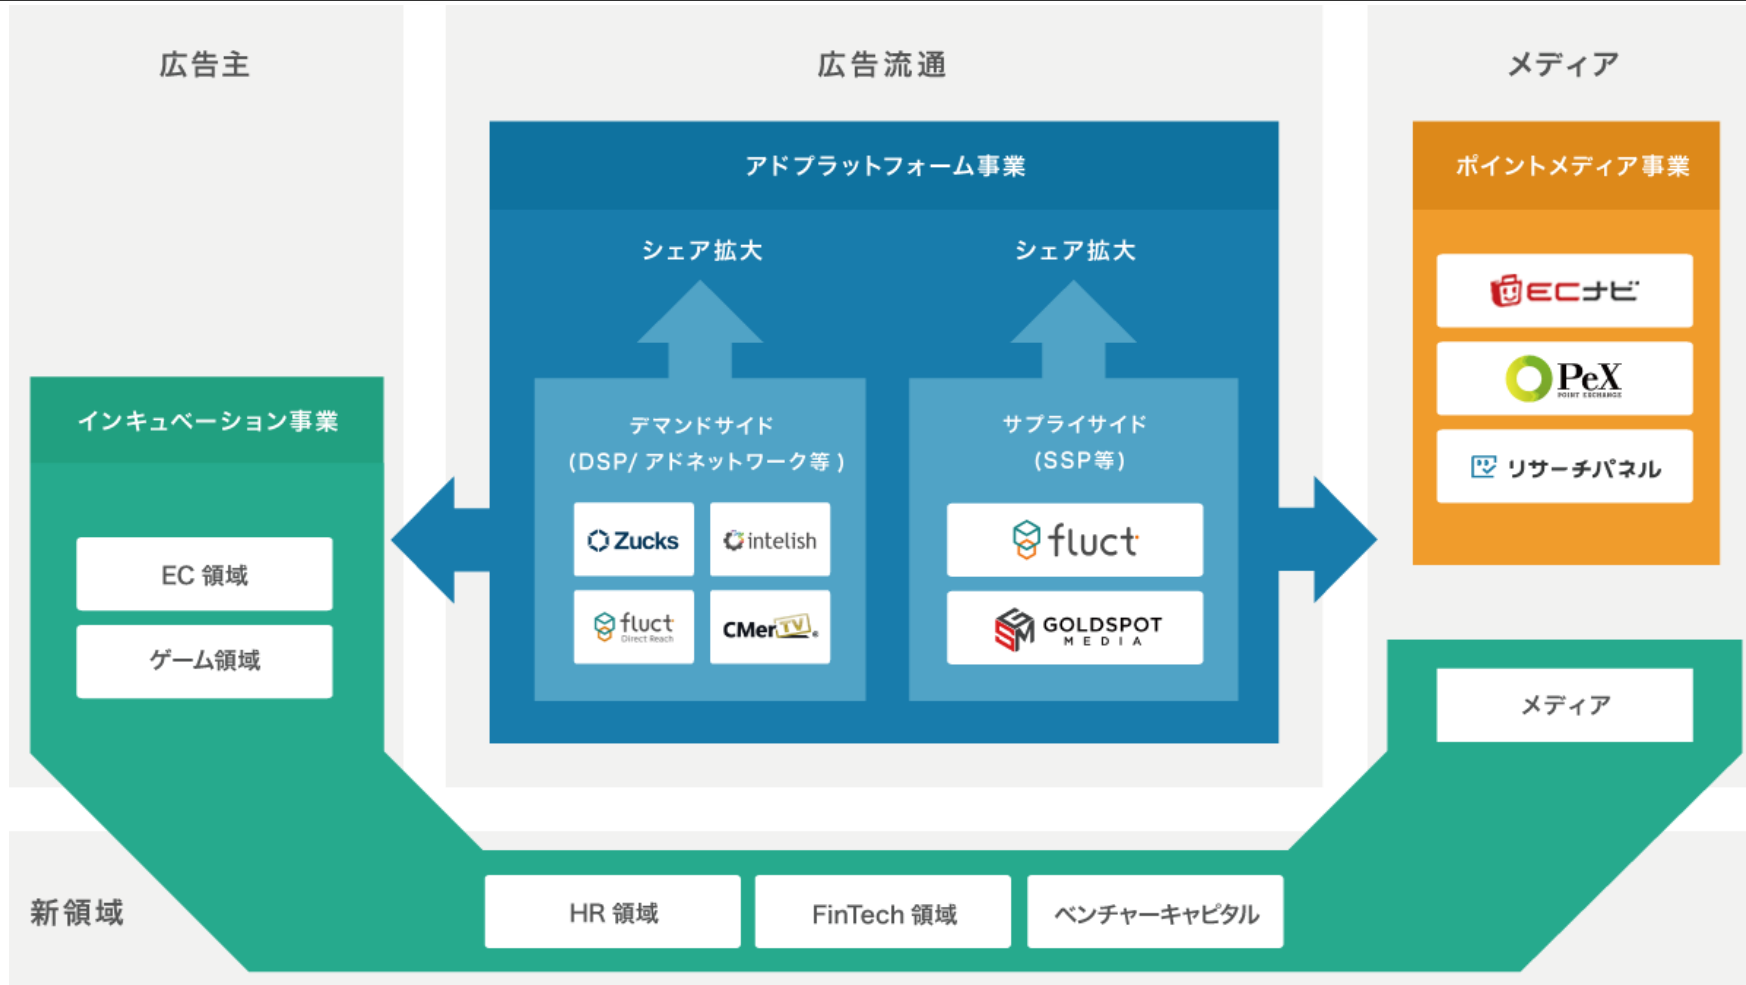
広告主

広告流通

メディア

アドプラットフォーム事業

シェア拡大

シェア拡大

デマンドサイド
(DSP/ アドネットワーク等)

Zucks

intelish

fluct Direct Reach

CMerTV

サプライサイド
(SSP等)

fluct

GOLDSPOT MEDIA

ポイントメディア事業

ECナビ

PeX POINT EXCHANGE

リサーチパネル

インキュベーション事業

EC 領域

ゲーム領域

メディア

新領域

HR 領域

FinTech 領域

ベンチャーキャピタル